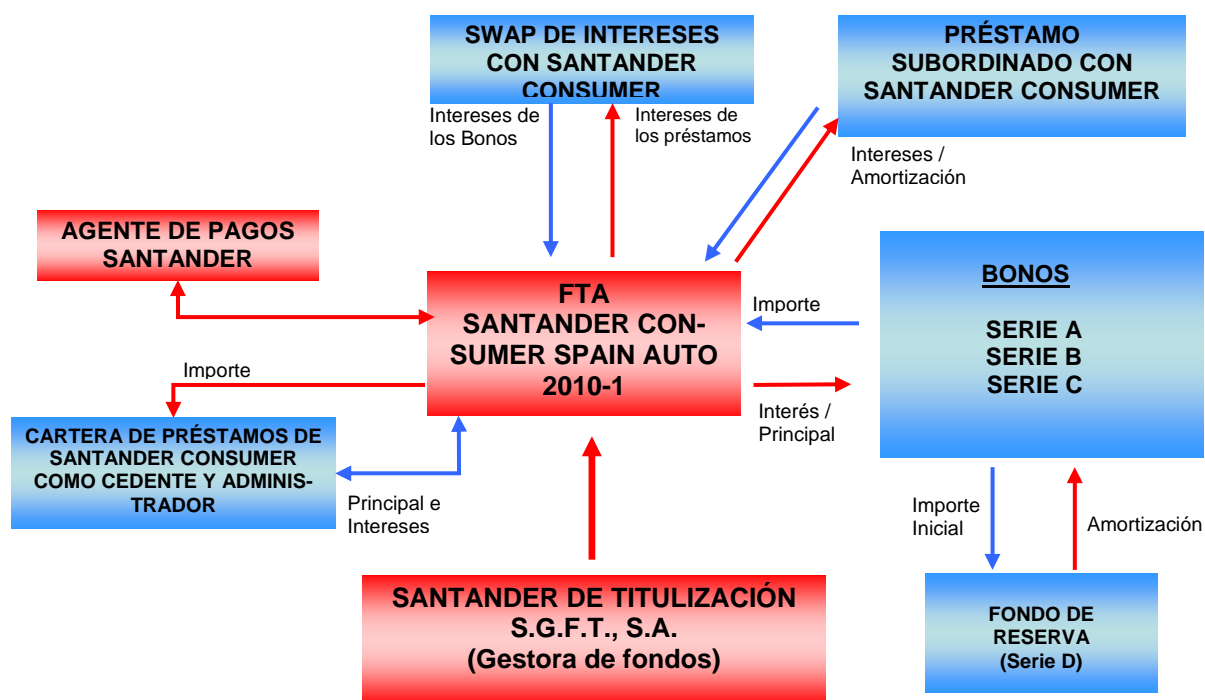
SWAP DE INTERESES CON SANTANDER CONSUMER

PRÉSTAMO SUBORDINADO CON SANTANDER CONSUMER

Intereses de los Bonos

Intereses de los préstamos

Intereses / Amortización

AGENTE DE PAGOS SANTANDER

FTA SANTANDER CONSUMER SPAIN AUTO 2010-1

Importe

BONOS

SERIE A
SERIE B
SERIE C

Importe

Interés / Principal

CARTERA DE PRÉSTAMOS DE SANTANDER CONSUMER COMO CEDENTE Y ADMINISTRADOR

Principal e Intereses

Importe Inicial

Amortización

SANTANDER DE TITULIZACIÓN S.G.F.T., S.A. (Gestora de fondos)

FONDO DE RESERVA (Serie D)